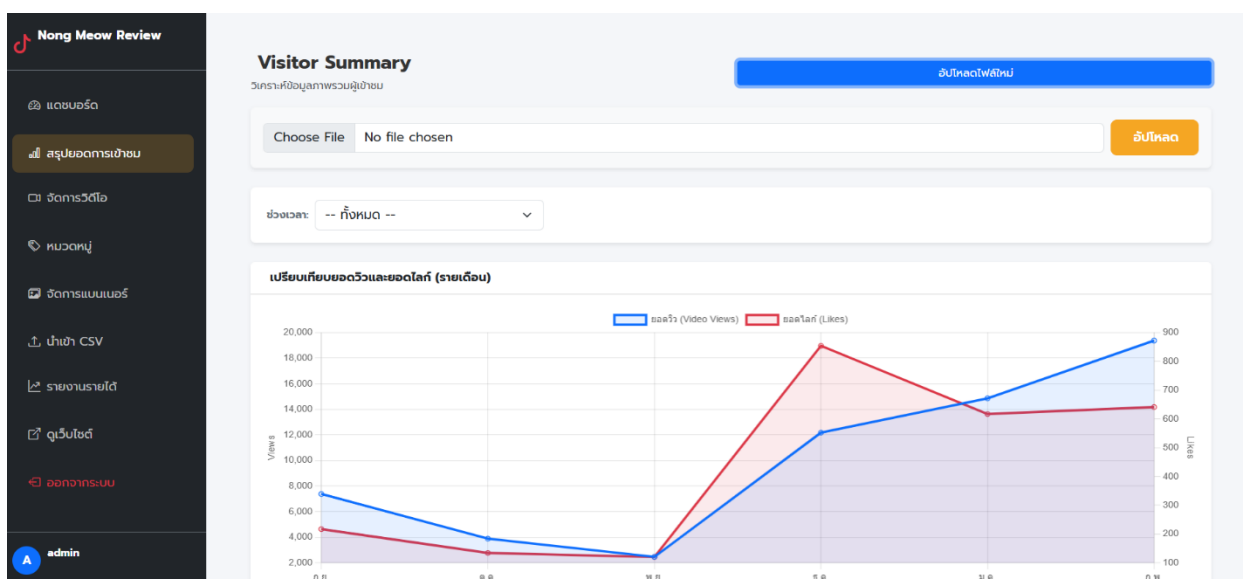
Nong Meow Review

แดชบอร์ด
สรุปยอดการเข้าชม
จัดการวิดีโอ
หมวดหมู่
จัดการแบนเนอร์
นำเข้า CSV
รายงานรายได้
ดูเว็บไซต์
ออกจากระบบ

A admin

Visitor Summary
วิเคราะห์ข้อมูลภาพรวมผู้เข้าชม

อัปโหลดไฟล์ใหม่

Choose File No file chosen
อัปโหลด

ช่วงเวลา: -- ทั้งหมด --

เปรียบเทียบยอดวิวและยอดไลก์ (รายเดือน)

ยอดวิว (Video Views) ยอดไลก์ (Likes)

Views
20,000
18,000
16,000
14,000
12,000
10,000
8,000
6,000
4,000
2,000

Likes
900
800
700
600
500
400
300
200
100